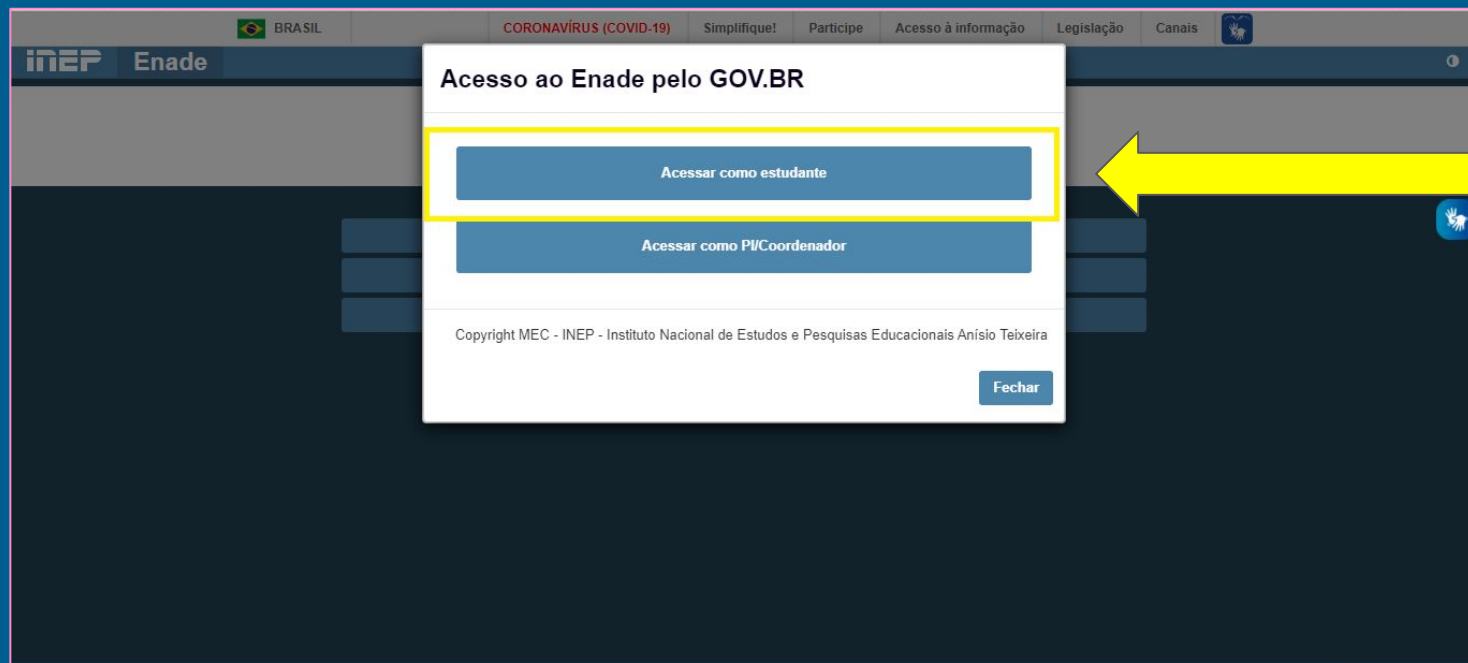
BRASIL CORONAVÍRUS (COVID-19) Simplifique! Participe Acesso à informação Legislação Canais

INEP Enade

Acesso ao Enade pelo GOV.BR

Acessar como estudante

Acessar como PI/Coordenador

Copyright MEC - INEP - Instituto Nacional de Estudos e Pesquisas Educacionais Anísio Teixeira

Fechar